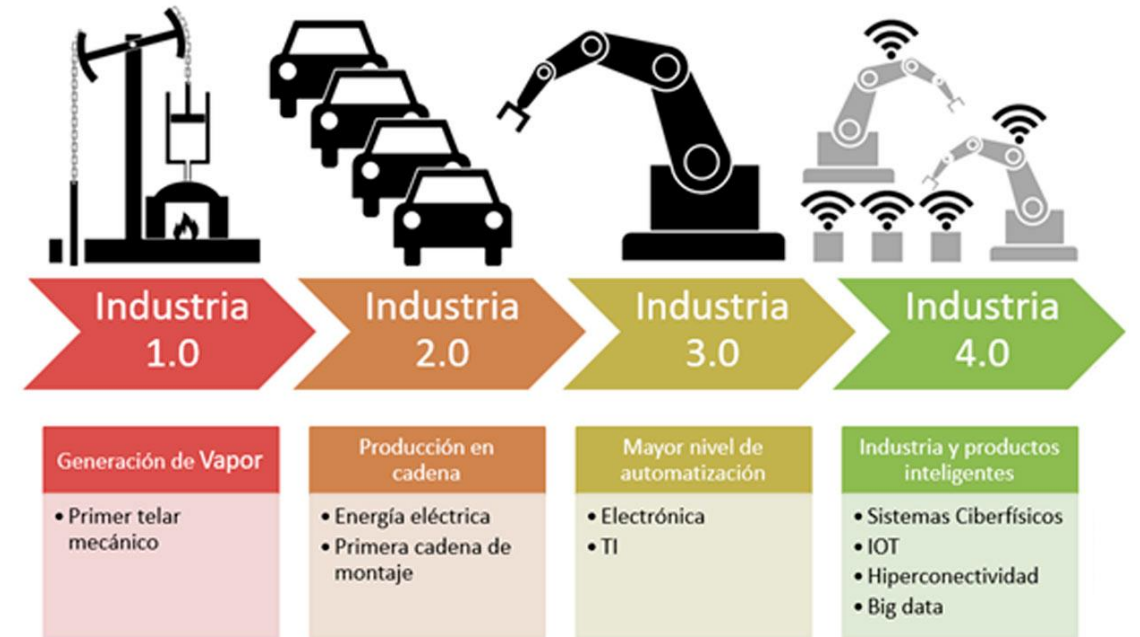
Industria 1.0

Industria 2.0

Industria 3.0

Industria 4.0

Generación de Vapor

• Primer telar mecánico

Producción en cadena

• Energía eléctrica
• Primera cadena de montaje

Mayor nivel de automatización

• Electrónica
• TI

Industria y productos inteligentes

• Sistemas Ciberfísicos
• IOT
• Hiperconectividad
• Big data